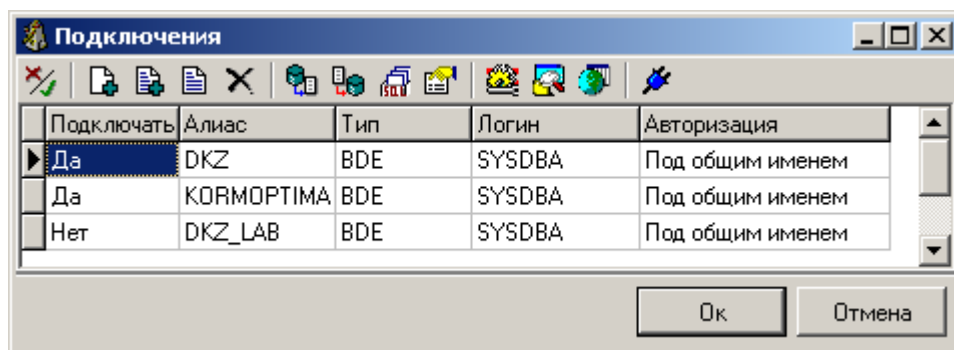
Подключения

| Подключать | Алиас | Тип | Логин | Авторизация |
|---|---|---|---|---|
| Да | DKZ | BDE | SYSDBA | Под общим именем |
| Да | KORMOPTIMA | BDE | SYSDBA | Под общим именем |
| Нет | DKZ_LAB | BDE | SYSDBA | Под общим именем |

Ок

Отмена